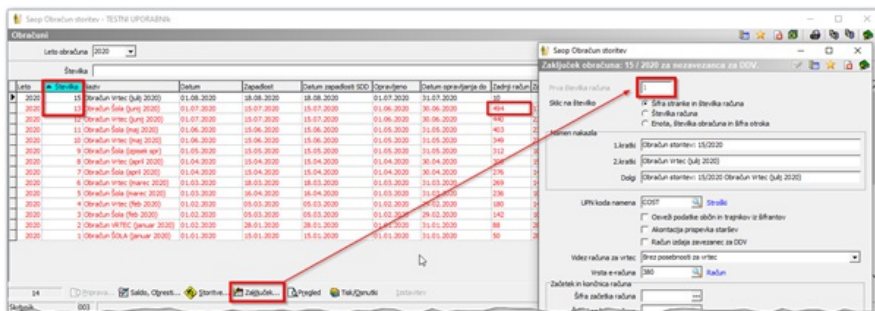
Saop Obračun storitev - TESTNI UPORABNIK

Obračuni

Leto obračuna 2020

Številka

| Leto | Številka | Naziv | Datum | Zapadlost | Datum zapadlosti SDD | Opravljeno | Datum opravljanja do | Zadnji račun | Za |
|---|---|---|---|---|---|---|---|---|---|
| 2020 | 15 | Obračun Vrtec (julij 2020) | 01.08.2020 | 18.08.2020 | 18.08.2020 | 01.07.2020 | 31.07.2020 | 10 | |
| 2020 | 13 | Obračun Šola (junij 2020) | 01.07.2020 | 15.07.2020 | 15.07.2020 | 01.06.2020 | 30.06.2020 | 464 | |
| 2020 | 12 | Obračun Vrtec (junij 2020) | 01.07.2020 | 15.07.2020 | 15.07.2020 | 01.06.2020 | 30.06.2020 | 440 | |
| 2020 | 11 | Obračun Šola (maj 2020) | 01.06.2020 | 15.06.2020 | 15.06.2020 | 01.05.2020 | 31.05.2020 | 403 | |
| 2020 | 10 | Obračun Vrtec (maj 2020) | 01.06.2020 | 15.06.2020 | 15.06.2020 | 01.05.2020 | 31.05.2020 | 349 | |
| 2020 | 9 | Obračun Šola (april 2020) | 01.05.2020 | 15.05.2020 | 15.05.2020 | 01.04.2020 | 30.04.2020 | 312 | |
| 2020 | 8 | Obračun Vrtec (april 2020) | 01.04.2020 | 15.04.2020 | 15.04.2020 | 01.04.2020 | 30.04.2020 | 306 | |
| 2020 | 7 | Obračun Šola (april 2020) | 01.04.2020 | 15.04.2020 | 15.04.2020 | 01.04.2020 | 30.04.2020 | 276 | |
| 2020 | 6 | Obračun Vrtec (marec 2020) | 01.03.2020 | 18.03.2020 | 18.03.2020 | 01.03.2020 | 31.03.2020 | 269 | |
| 2020 | 5 | Obračun Šola (marec 2020) | 01.03.2020 | 16.04.2020 | 16.04.2020 | 01.03.2020 | 31.03.2020 | 236 | |
| 2020 | 4 | Obračun Vrtec (feb 2020) | 01.02.2020 | 05.03.2020 | 05.03.2020 | 01.02.2020 | 29.02.2020 | 184 | |
| 2020 | 3 | Obračun Šola (feb 2020) | 01.02.2020 | 05.03.2020 | 05.03.2020 | 01.02.2020 | 29.02.2020 | 142 | |
| 2020 | 2 | Obračun VRTEC (januar 2020) | 01.01.2020 | 28.01.2020 | 28.01.2020 | 01.01.2020 | 31.01.2020 | 88 | |
| 2020 | 1 | Obračun ŠOLA (januar 2020) | 01.01.2020 | 15.01.2020 | 15.01.2020 | 01.01.2020 | 31.01.2020 | 50 | |

14 | Priprava... | Saldo, Obresti... | Storitve... | Zaključek... | Pregled | Tisk/Izpisi | Izstavitev

Skupina 003

Saop Obračun storitev

Zaključek obračuna: 15 / 2020 za nezavezanca za DDV.

Prva številka računa 1

Sklic na številko
Šifra stranke in številka računa
Številka računa
Enota, številka obračuna in šifra otroka

Namen nakazila
1.kratki Obračun storitev: 15/2020
2.kratki Obračun Vrtec (julij 2020)
Dolgi Obračun storitev: 15/2020 Obračun Vrtec (julij 2020)

UPN koda namena COST Storitio
Osveži podatke oblin in trajnikov iz šifrantov
Akontacija prispevka staršev
Račun izdaja zavezanec za DDV

Videz računa za vrtec Brez posebnosti za vrtec

Vrsta e-računa 380 Račun

Začetek in končnica računa
Šifra začetka računa